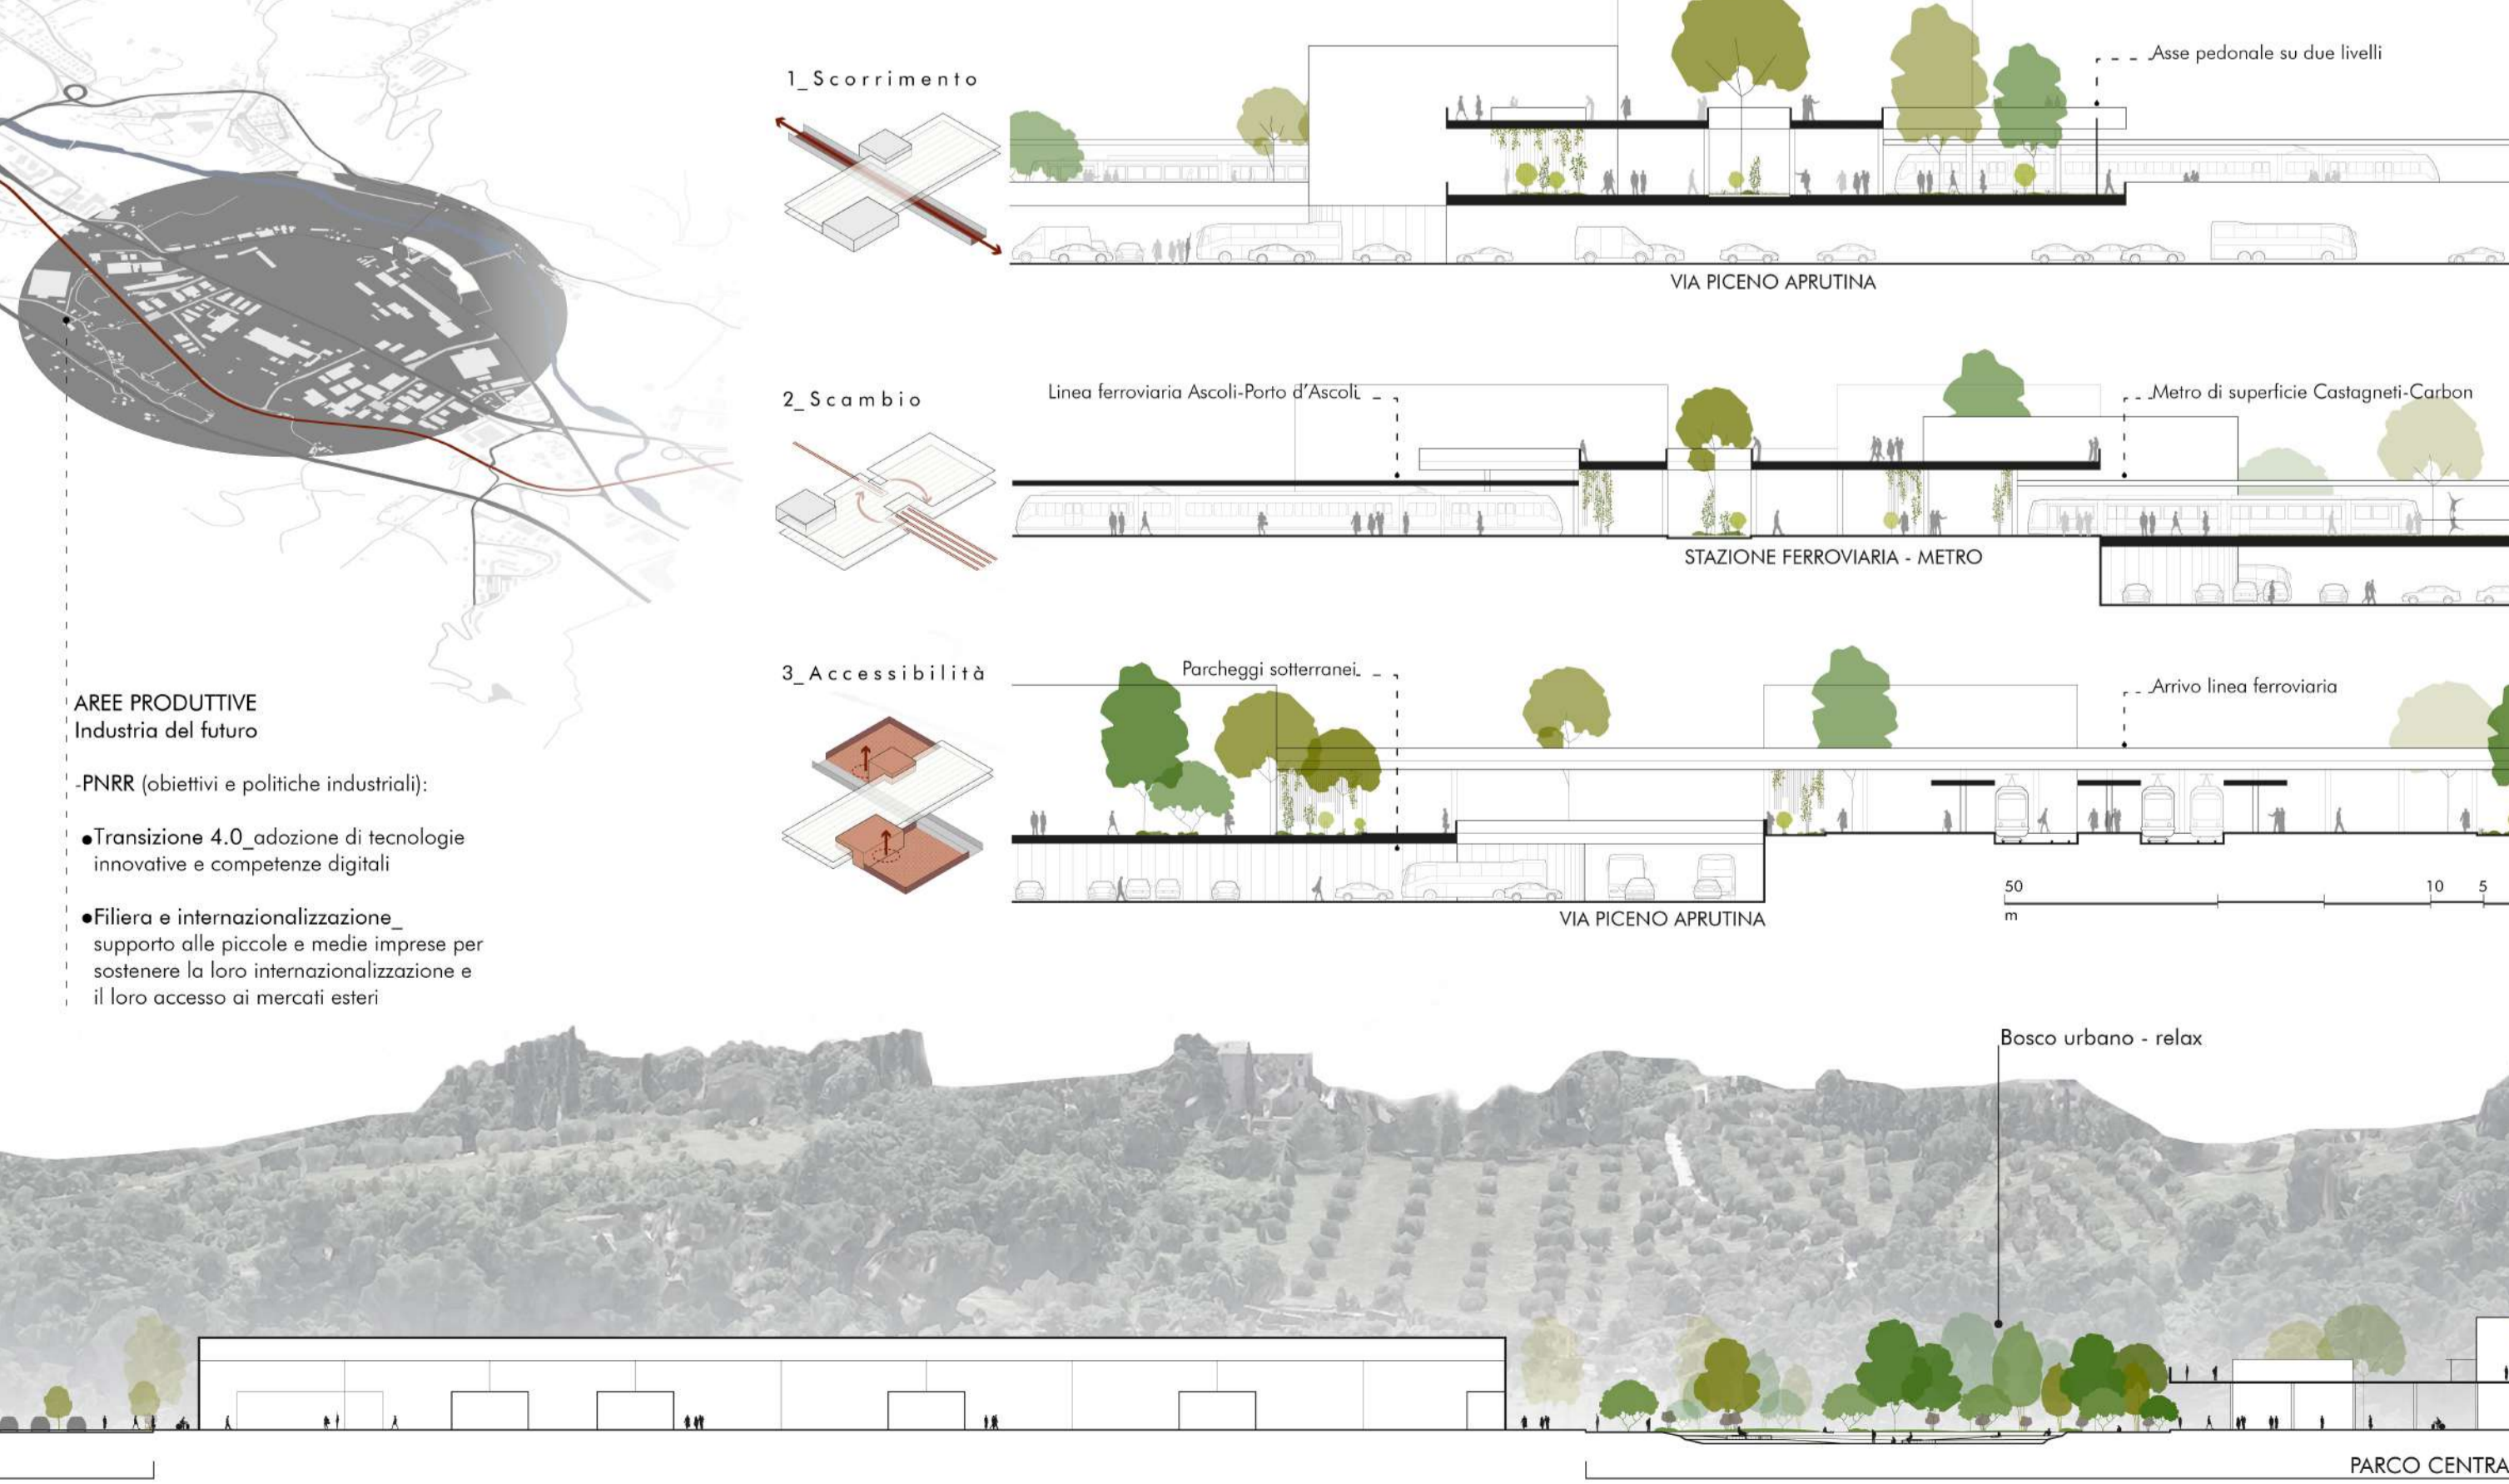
1_Scorrimento

Asse pedonale su due livelli

VIA PICENO APRUTINA

2_Scambio

Linea ferroviaria Ascoli-Porto d'Ascoli

Metro di superficie Castagneti-Carbon

STAZIONE FERROVIARIA - METRO

3_Accessibilità

Parcheggi sotterranei

Arrivo linea ferroviaria

VIA PICENO APRUTINA

50 10 5
m

AREE PRODUTTIVE
Industria del futuro

-PNRR (obiettivi e politiche industriali):

•Transizione 4.0_adozione di tecnologie innovative e competenze digitali

•Filiera e internazionalizzazione_ supporto alle piccole e medie imprese per sostenere la loro internazionalizzazione e il loro accesso ai mercati esteri

Bosco urbano - relax

PARCO CENTRA